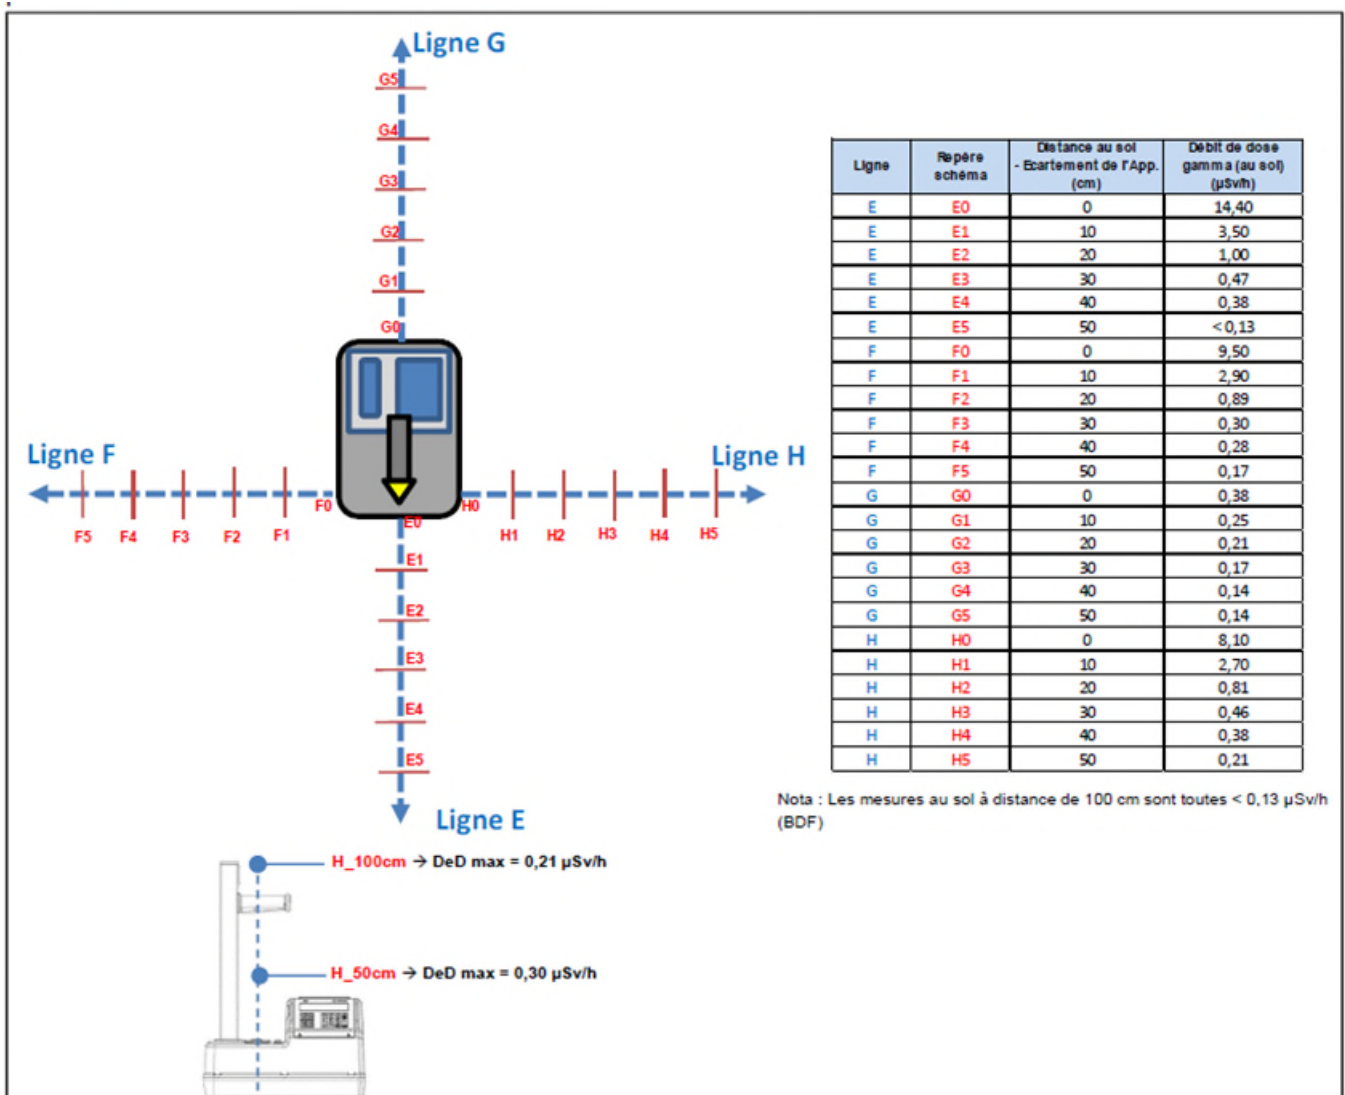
Ligne G

G5
G4
G3
G2
G1
G0

Ligne F
Ligne H

F0
H0
E0

F5 F4 F3 F2 F1
H1 H2 H3 H4 H5

E1
E2
E3
E4
E5

Ligne E

| Ligne | Repère schéma | Distance au sol - Ecartement de l'App. (cm) | Débit de dose gamma (au sol) (µSv/h) |
|---|---|---|---|
| E | E0 | 0 | 14,40 |
| E | E1 | 10 | 3,50 |
| E | E2 | 20 | 1,00 |
| E | E3 | 30 | 0,47 |
| E | E4 | 40 | 0,38 |
| E | E5 | 50 | < 0,13 |
| F | F0 | 0 | 9,50 |
| F | F1 | 10 | 2,90 |
| F | F2 | 20 | 0,89 |
| F | F3 | 30 | 0,30 |
| F | F4 | 40 | 0,28 |
| F | F5 | 50 | 0,17 |
| G | G0 | 0 | 0,38 |
| G | G1 | 10 | 0,25 |
| G | G2 | 20 | 0,21 |
| G | G3 | 30 | 0,17 |
| G | G4 | 40 | 0,14 |
| G | G5 | 50 | 0,14 |
| H | H0 | 0 | 8,10 |
| H | H1 | 10 | 2,70 |
| H | H2 | 20 | 0,81 |
| H | H3 | 30 | 0,46 |
| H | H4 | 40 | 0,38 |
| H | H5 | 50 | 0,21 |

Nota : Les mesures au sol à distance de 100 cm sont toutes < 0,13 µSv/h (BDF)

H_100cm → DeD max = 0,21 µSv/h

H_50cm → DeD max = 0,30 µSv/h